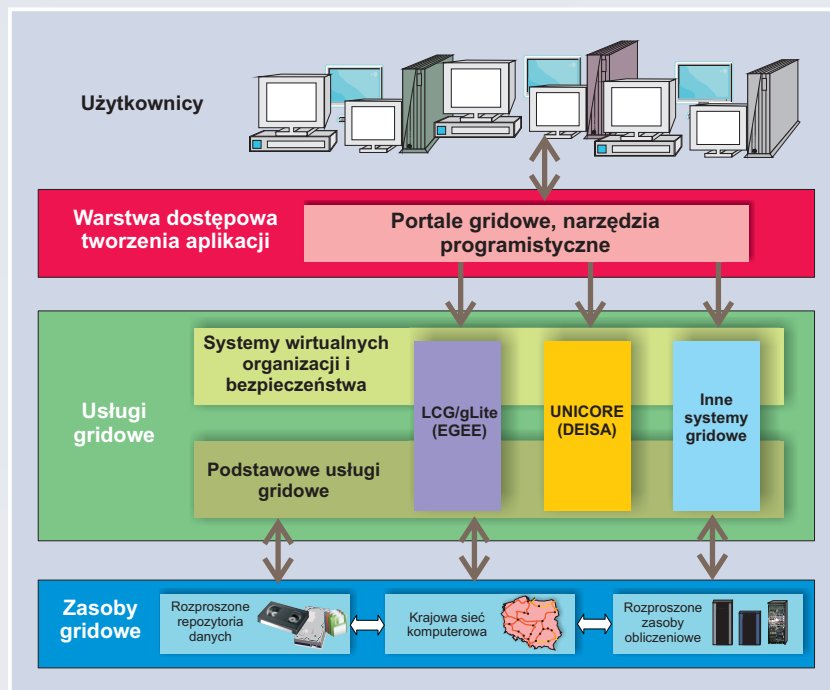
Użytkownicy

Warstwa dostępowa tworzenia aplikacji

Portale gridowe, narzędzia programistyczne

Usługi gridowe

Systemy wirtualnych organizacji i bezpieczeństwa

Podstawowe usługi gridowe

LCG/gLite (EGEE)

UNICORE (DEISA)

Inne systemy gridowe

Zasoby gridowe

Rozproszone repozytoria danych

Krajowa sieć komputerowa

Rozproszone zasoby obliczeniowe